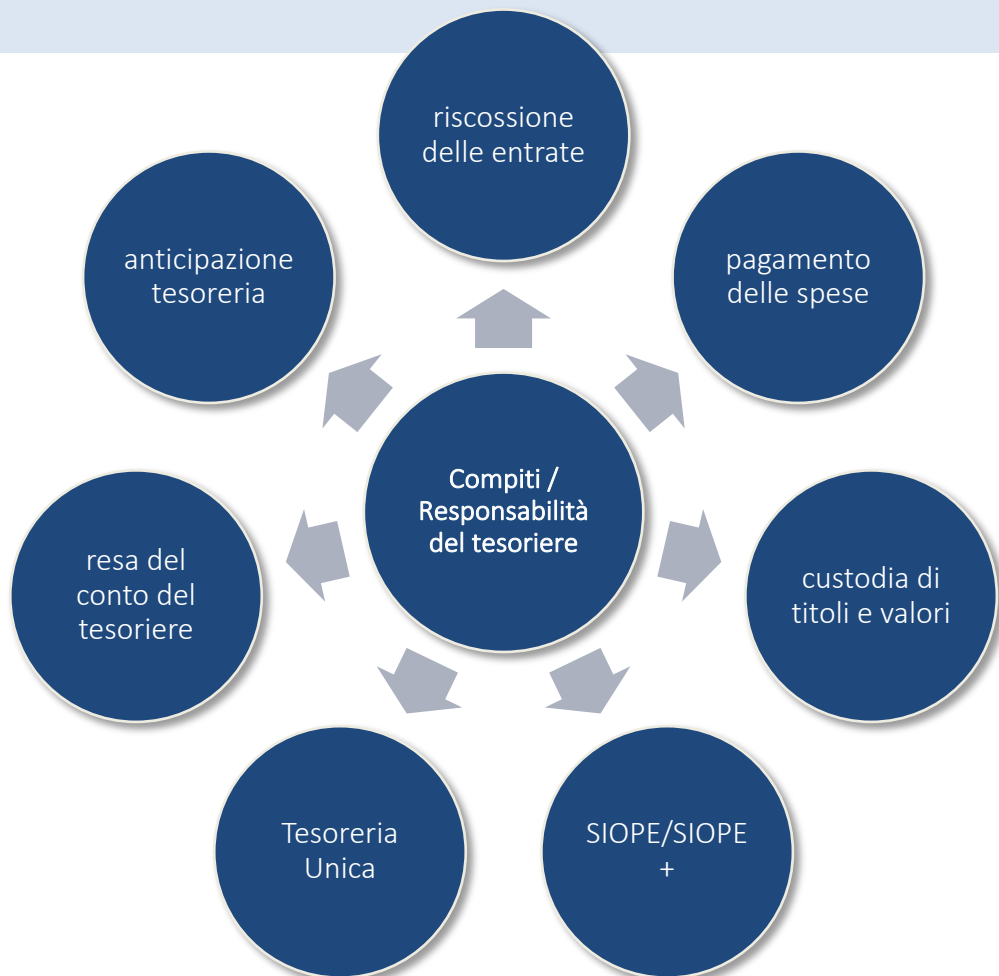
Compiti / Responsabilità del tesoriere

riscossione delle entrate

pagamento delle spese

custodia di titoli e valori

SIOPE/SIOPE +

Tesoreria Unica

resa del conto del tesoriere

anticipazione tesoreria